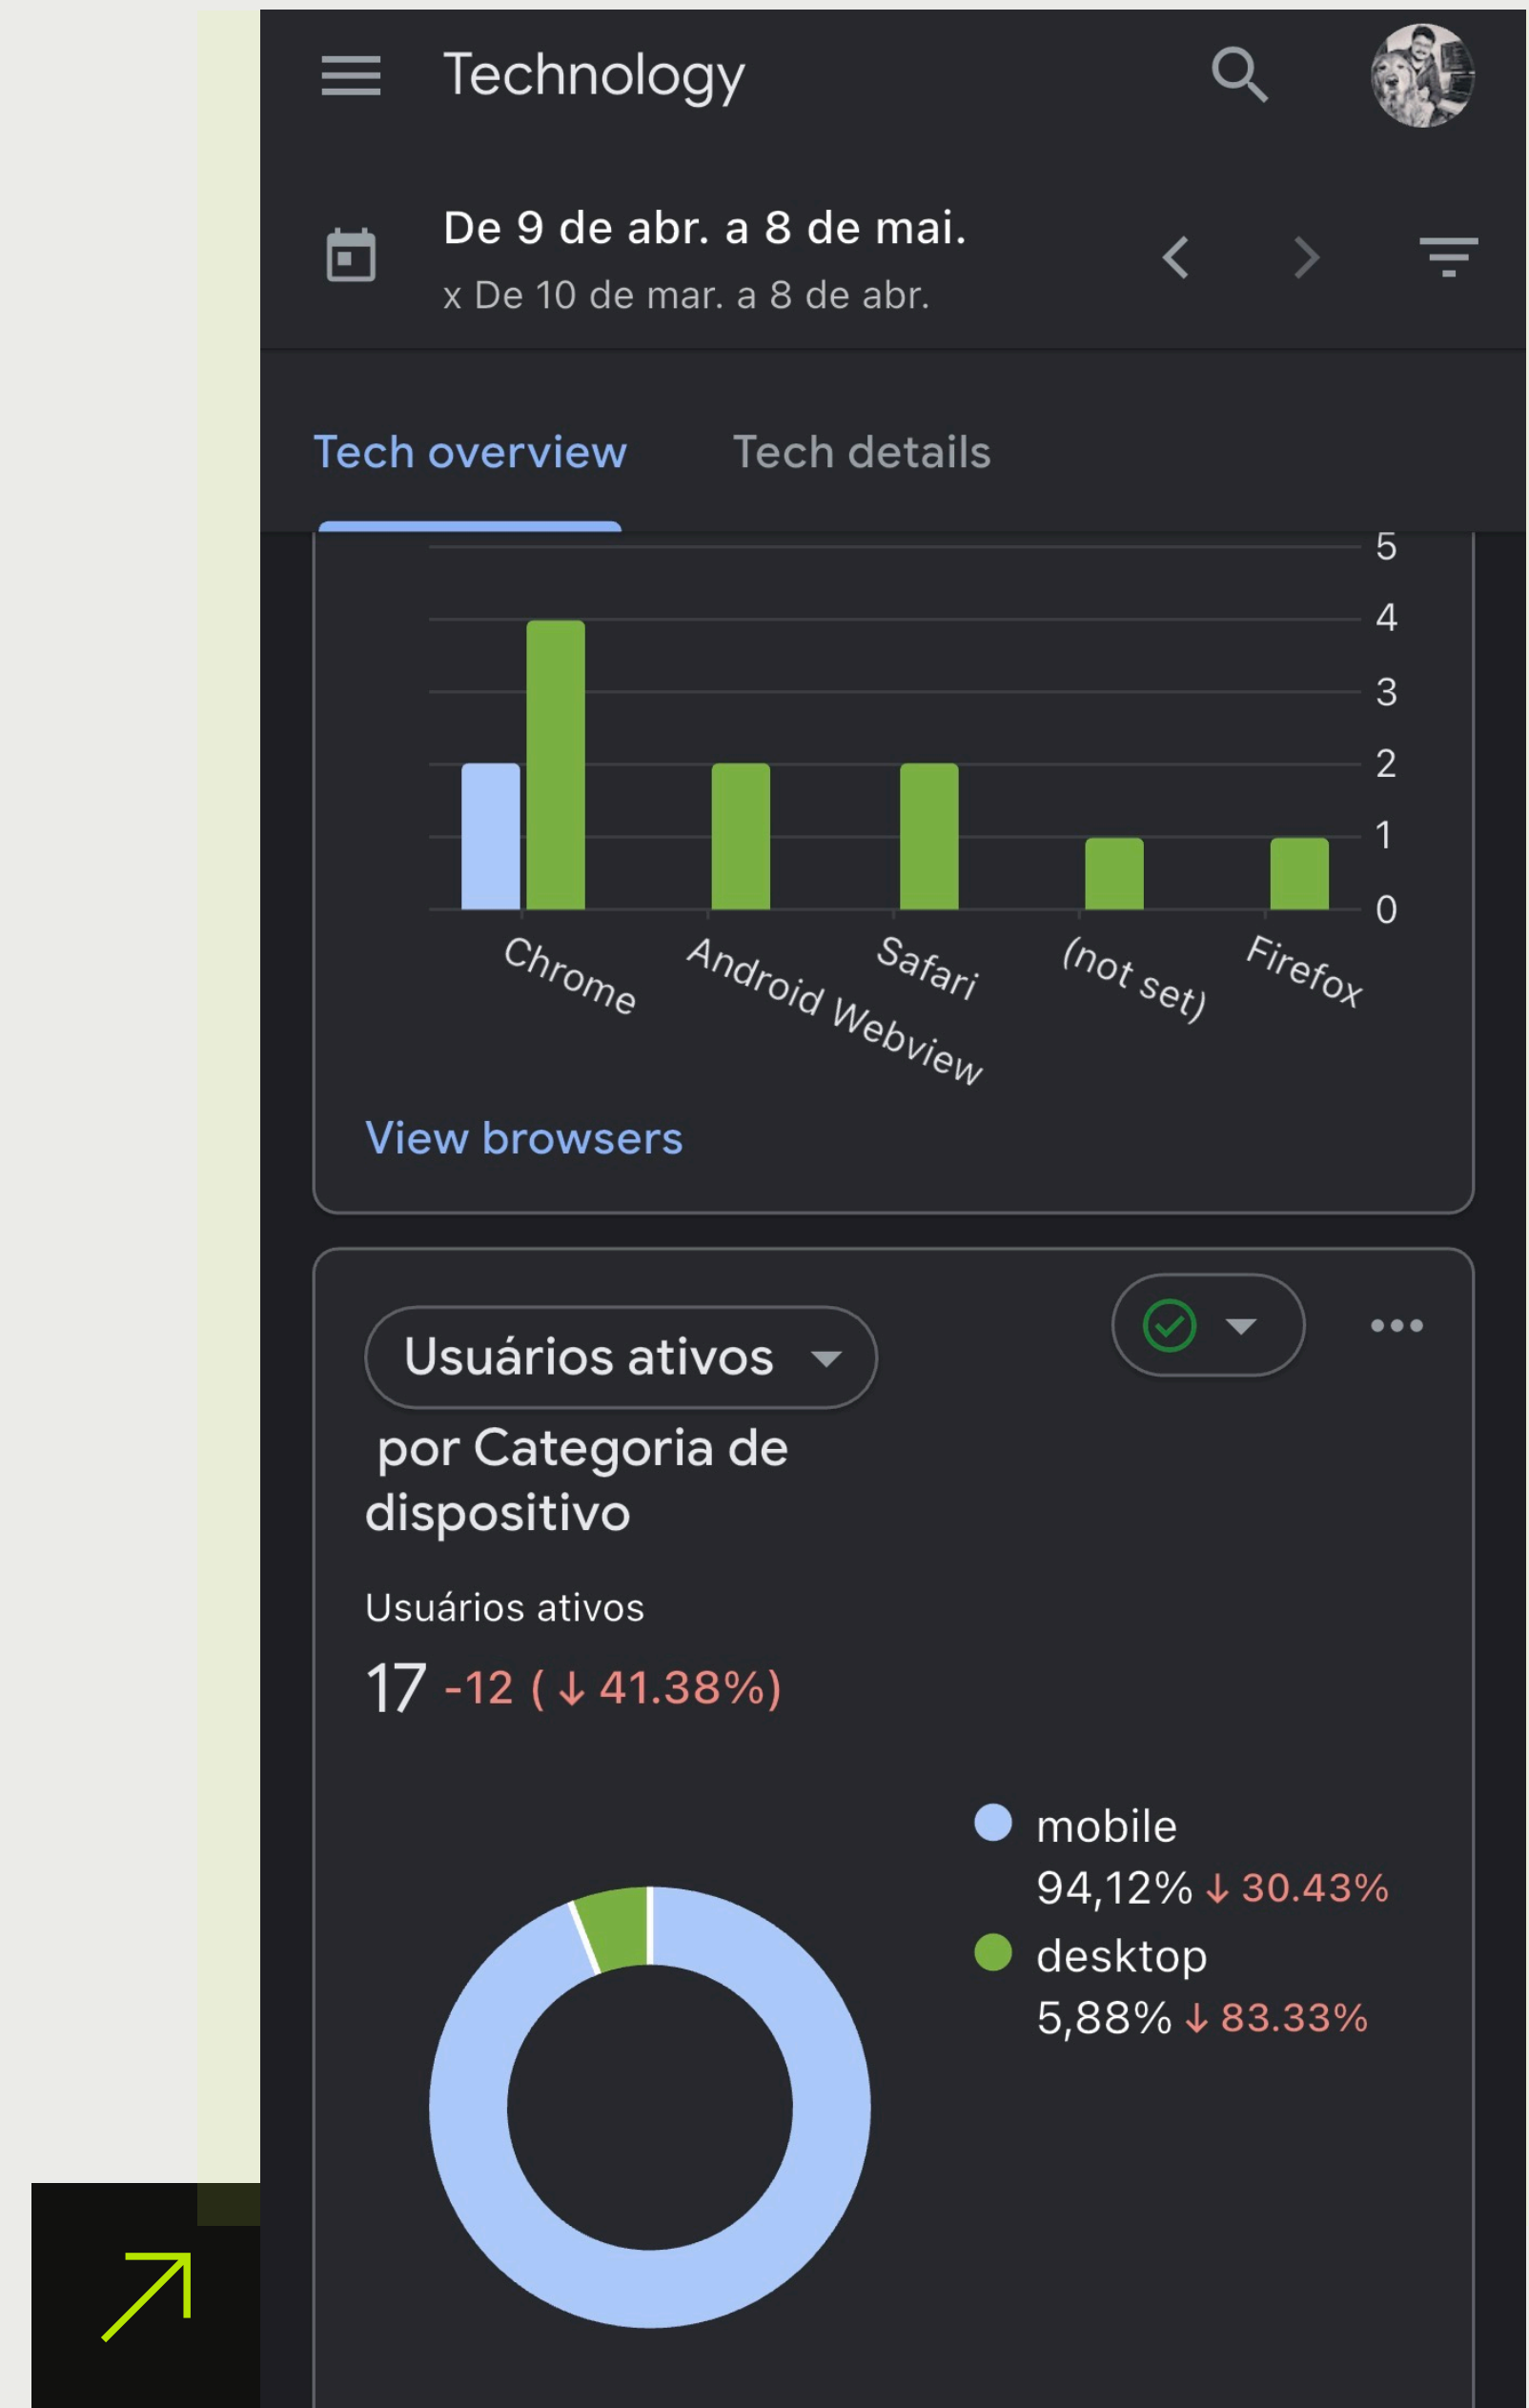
Technology

De 9 de abr. a 8 de mai.
x De 10 de mar. a 8 de abr.

Tech overview Tech details

5
4
3
2
1
0

Chrome Android Webview Safari (not set) Firefox

View browsers

Usuários ativos por Categoria de dispositivo

Usuários ativos
17 -12 (↓ 41.38%)

mobile
94,12% ↓ 30.43%
desktop
5,88% ↓ 83.33%